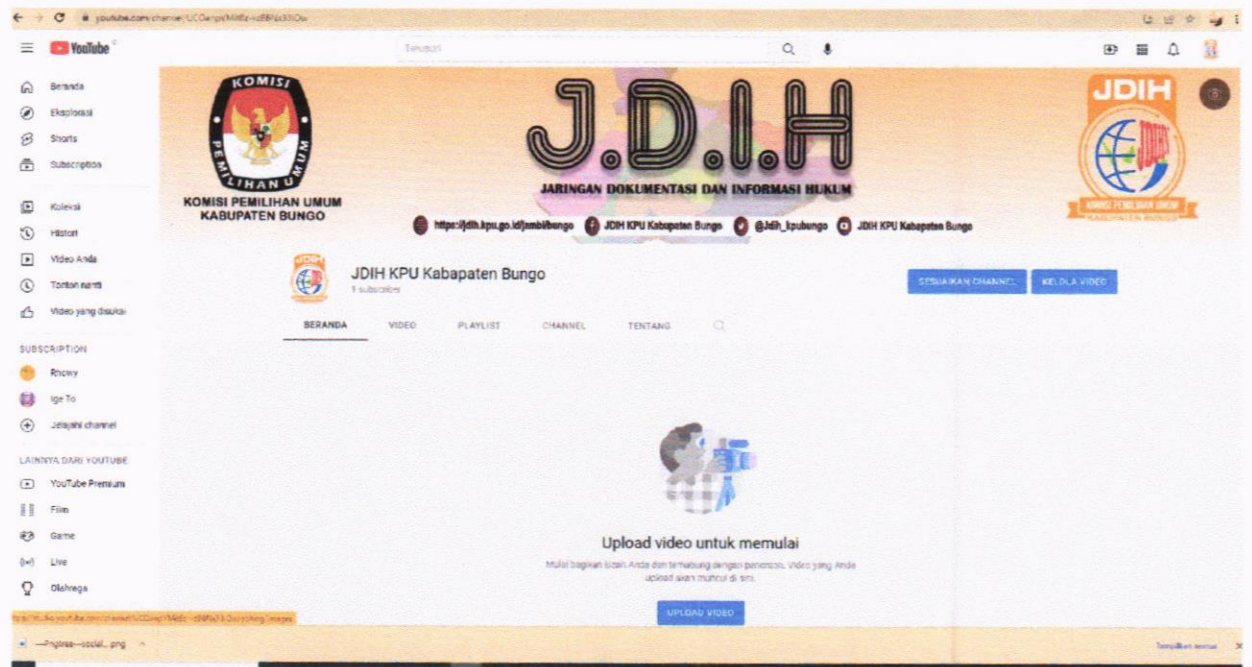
youtube.com/channel/UC0angsMi8fz-nz88Nu33iOw

YouTube

Telusuri

Beranda
Eksplorasi
Shorts
Subscription

Koleksi
Histori
Video Anda
Tonton nanti
Video yang disukai

SUBSCRIPTION
Rhowy
Ige To
Jelajahi channel

LAINNYA DARI YOUTUBE
YouTube Premium
Film
Game
Live
Olahraga

KOMISI PEMILIHAN UMUM

KOMISI PEMILIHAN UMUM KABUPATEN BUNGO

J.D.I.H

JARINGAN DOKUMENTASI DAN INFORMASI HUKUM

https://jdih.kpu.go.id/jambibungo JDIH KPU Kabupaten Bungo @Jdih_kpubungo JDIH KPU Kabupaten Bungo

JDIH

KOMISI PEMILIHAN UMUM KABUPATEN BUNGO

JDIH KPU Kabapaten Bungo
1 subscriber

SESUAIKAN CHANNEL
KELOLA VIDEO

BERANDA VIDEO PLAYLIST CHANNEL TENTANG

Upload video untuk memulai

Mulai bagikan kisah Anda dan terhubung dengan penonton. Video yang Anda upload akan muncul di sini.

UPLOAD VIDEO

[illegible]

Pngtree--social...png

Tampilkan semua